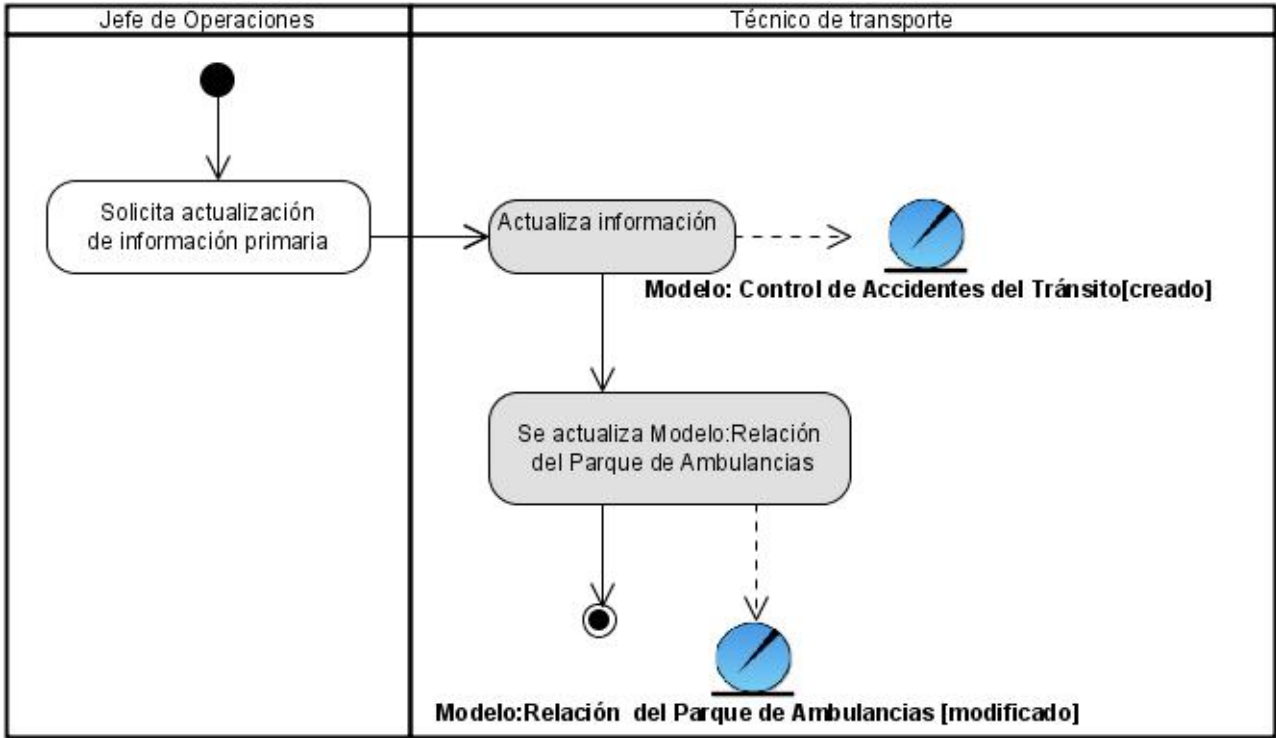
Jefe de Operaciones

Técnico de transporte

Solicita actualización de información primaria

Actualiza información

Modelo: Control de Accidentes del Tránsito[creado]

Se actualiza Modelo:Relación del Parque de Ambulancias

Modelo:Relación del Parque de Ambulancias [modificado]